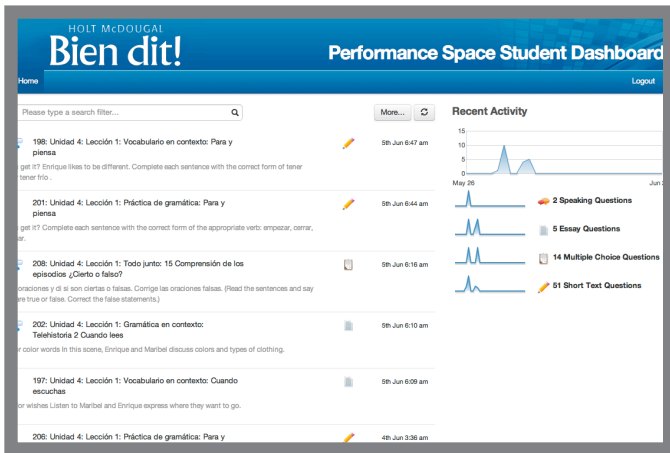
HOLT McDOUGAL
Bien dit!
Performance Space Student Dashboard

Home
Logout

Please type a search filter...
More...

198: Unidad 4: Lección 1: Vocabulario en contexto: Para y piensa
5th Jun 6:47 am
get it? Enrique likes to be different. Complete each sentence with the correct form of tener tener frío .

201: Unidad 4: Lección 1: Práctica de gramática: Para y piensa
5th Jun 6:44 am
get it? Complete each sentence with the correct form of the appropriate verb: empezar, cerrar,

208: Unidad 4: Lección 1: Todo junto: 15 Comprensión de los episodios ¿Cierto o falso?
5th Jun 6:16 am
oraciones y di si son ciertas o falsas. Corrige las oraciones falsas. (Read the sentences and say are true or false. Correct the false statements.)

202: Unidad 4: Lección 1: Gramática en contexto: Telehistoria 2 Cuando lees
5th Jun 6:10 am
or color words In this scene, Enrique and Maribel discuss colors and types of clothing.

197: Unidad 4: Lección 1: Vocabulario en contexto: Cuando escuchas
5th Jun 6:09 am
or wishes Listen to Maribel and Enrique express where they want to go.

206: Unidad 4: Lección 1: Práctica de gramática: Para y
4th Jun 3:36 am

Recent Activity
15
10
5
0
May 26
Jun

2 Speaking Questions
5 Essay Questions
14 Multiple Choice Questions
51 Short Text Questions